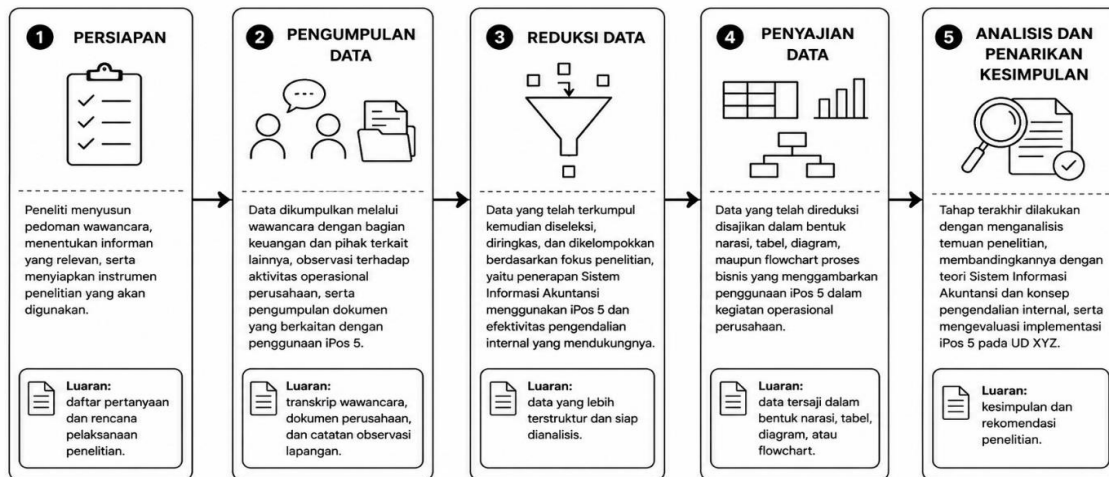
1 PERSIAPAN

Peneliti menyusun pedoman wawancara, menentukan informan yang relevan, serta menyiapkan instrumen penelitian yang akan digunakan.

Luaran:
daftar pertanyaan dan rencana pelaksanaan penelitian.

2 PENGUMPULAN DATA

Data dikumpulkan melalui wawancara dengan bagian keuangan dan pihak terkait lainnya, observasi terhadap aktivitas operasional perusahaan, serta pengumpulan dokumen yang berkaitan dengan penggunaan iPos 5.

Luaran:
transkrip wawancara, dokumen perusahaan, dan catatan observasi lapangan.

3 REDUKSI DATA

Data yang telah terkumpul kemudian diseleksi, diringkas, dan dikelompokkan berdasarkan fokus penelitian, yaitu penerapan Sistem Informasi Akuntansi menggunakan iPos 5 dan efektivitas pengendalian internal yang mendukungnya.

Luaran:
data yang lebih terstruktur dan siap dianalisis.

4 PENYAJIAN DATA

Data yang telah direduksi disajikan dalam bentuk narasi, tabel, diagram, maupun flowchart proses bisnis yang menggambarkan penggunaan iPos 5 dalam kegiatan operasional perusahaan.

Luaran:
data tersaji dalam bentuk narasi, tabel, diagram, atau flowchart.

5 ANALISIS DAN PENARIKAN KESIMPULAN

Tahap terakhir dilakukan dengan menganalisis temuan penelitian, membandingkannya dengan teori Sistem Informasi Akuntansi dan konsep pengendalian internal, serta mengevaluasi implementasi iPos 5 pada UD XYZ.

Luaran:
kesimpulan dan rekomendasi penelitian.